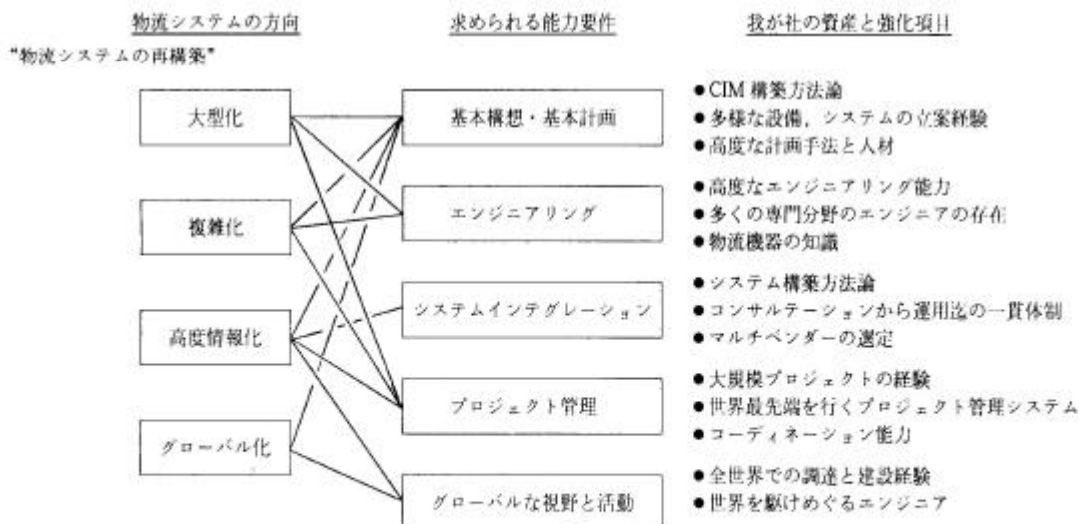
物流システムの方向

求められる能力要件

我が社の資産と強化項目

"物流システムの再構築"

大型化

複雑化

高度情報化

グローバル化

基本構想・基本計画

エンジニアリング

システムインテグレーション

プロジェクト管理

グローバルな視野と活動

● CIM 構築方法論
● 多様な設備，システムの立案経験
● 高度な計画手法と人材

● 高度なエンジニアリング能力
● 多くの専門分野のエンジニアの存在
● 物流機器の知識

● システム構築方法論
● コンサルテーションから運用迄の一貫体制
● マルチベンダーの選定

● 大規模プロジェクトの経験
● 世界最先端を行くプロジェクト管理システム
● コーディネーション能力

● 全世界での調達と建設経験
● 世界を駆けめぐるエンジニア